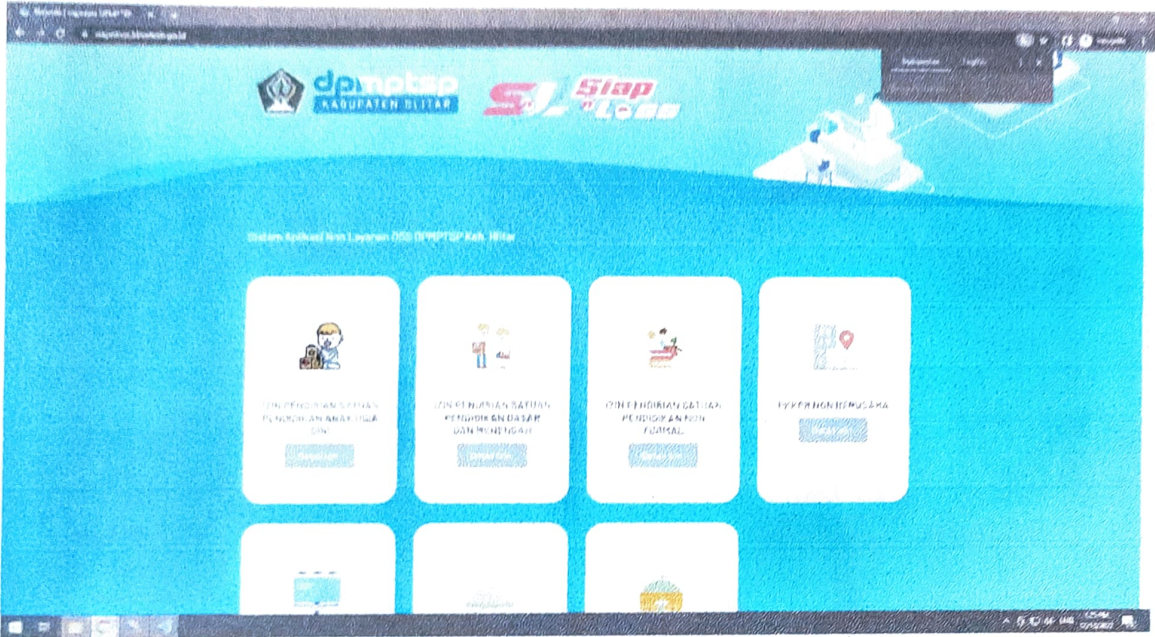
dpmptsp
KABUPATEN BLITAR

Siap

Sistem Aplikasi Non Layanan OSS DPMPTSP Kab. Blitar

IZIN PENDIRIAN SATUAN PENDIDIKAN ANAK USIA DINI
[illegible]

IZIN PENDIRIAN SATUAN PENDIDIKAN DASAR DAN MENENGAH
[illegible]

IZIN PENDIRIAN SATUAN PENDIDIKAN NON FORMAL
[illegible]

PKKPR NON BERUSAHA
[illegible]